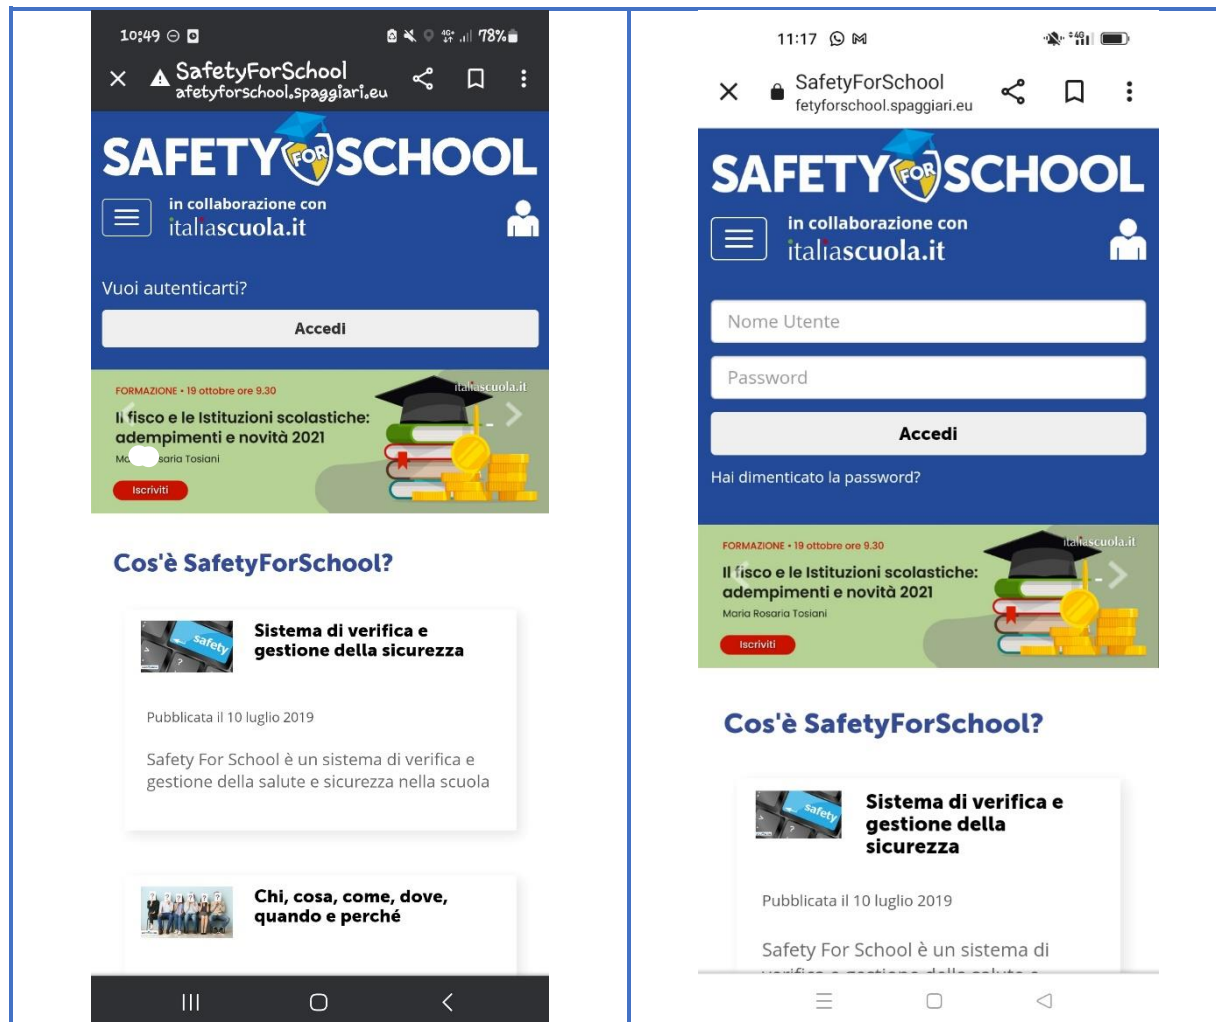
10:49 78%

SafetyForSchool
afetyforschool.spaggiari.eu

SAFETY FOR SCHOOL
in collaborazione con
italiascuola.it

Vuoi autenticarti?

Accedi

FORMAZIONE • 19 ottobre ore 9.30
italiascuola.it
Il fisco e le Istituzioni scolastiche: adempimenti e novità 2021
Ma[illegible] saria Tosiani
Iscriviti

Cos'è SafetyForSchool?

safety
Sistema di verifica e gestione della sicurezza

Pubblicata il 10 luglio 2019

Safety For School è un sistema di verifica e gestione della salute e sicurezza nella scuola

Chi, cosa, come, dove, quando e perché

11:17

SafetyForSchool
fetyforschool.spaggiari.eu

SAFETY FOR SCHOOL
in collaborazione con
italiascuola.it

Nome Utente

Password

Accedi

Hai dimenticato la password?

FORMAZIONE • 19 ottobre ore 9.30
italiascuola.it
Il fisco e le Istituzioni scolastiche: adempimenti e novità 2021
Maria Rosaria Tosiani
Iscriviti

Cos'è SafetyForSchool?

safety
Sistema di verifica e gestione della sicurezza

Pubblicata il 10 luglio 2019

Safety For School è un sistema di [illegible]